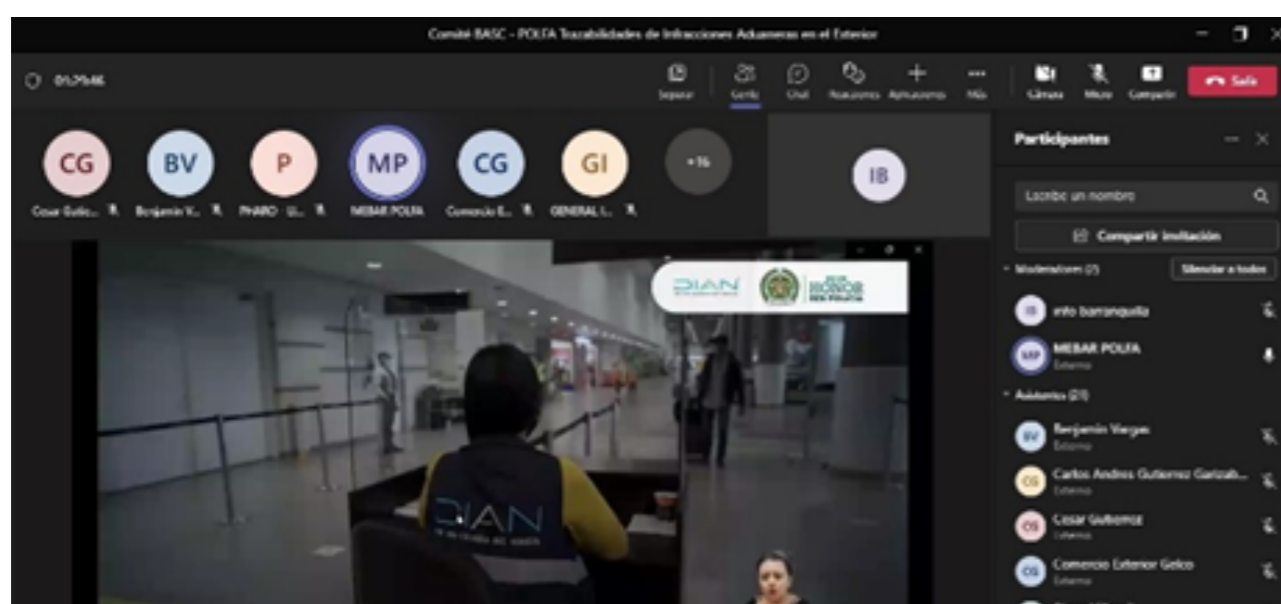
Comité BASC - POLFA Trazabilidades de Infracciones Aduaneras en el Exterior

01:29:46

Separar Gente Chat Reacciones Aplicaciones Más Cámara Micro Compartir Salir

CG BV P MP CG GI +16 IB

Cesar Gutie... Benjamin V... PHARO - U... MEBAR POLFA Comercio E... GENERAL I...

DIAN

DIAN

Participantes

Escribe un nombre

Compartir invitación

Moderadores (2) Silenciar a todos

IB info barranquilla

MP MEBAR POLFA Externo

Asistentes (21)

BV Benjamin Vargas Externo

CG Carlos Andres Gutierrez Garizab... Externo

CG Cesar Gutierrez Externo

CG Comercio Exterior Gelco Externo